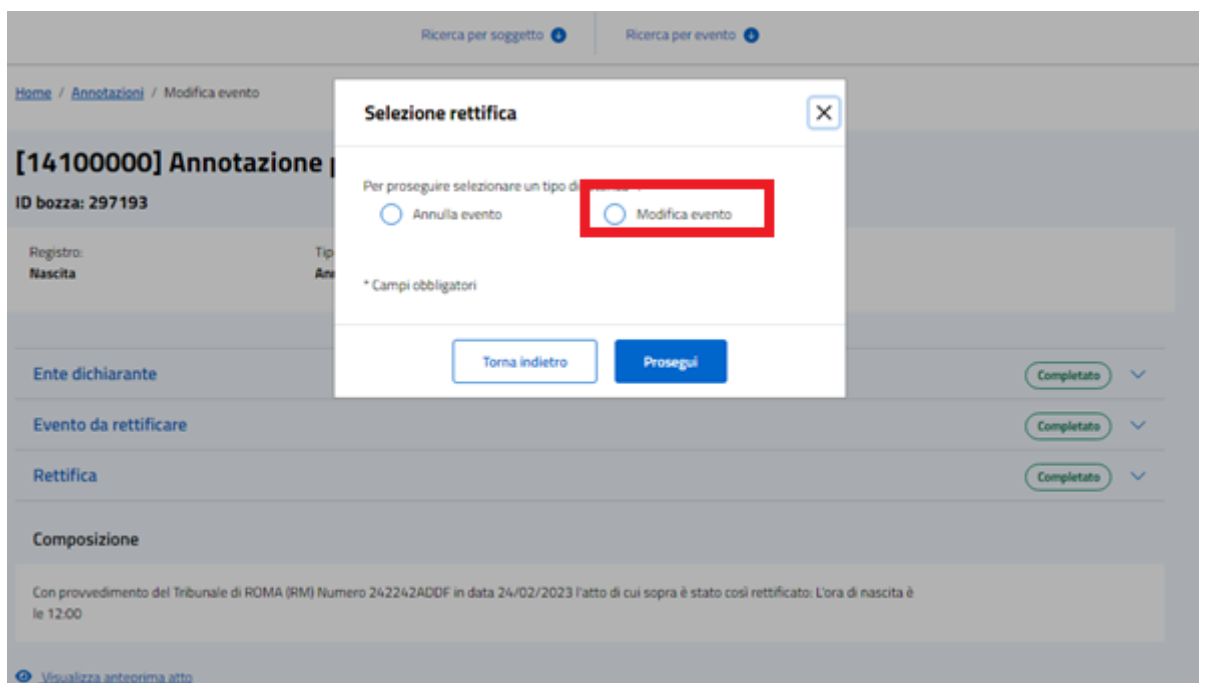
Ricerca per soggetto
Ricerca per evento

Home / Annotazioni / Modifica evento

[14100000] Annotazione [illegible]

ID bozza: 297193

Registro:
Nascita

Tip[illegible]
Ann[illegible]

Selezione rettifica

Per proseguire selezionare un tipo di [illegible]

Annulla evento

Modifica evento

* Campi obbligatori

Torna indietro

Prosegui

Ente dichiarante
Completato

Evento da rettificare
Completato

Rettifica
Completato

Composizione

Con provvedimento del Tribunale di ROMA (RM) Numero 242242ADDF in data 24/02/2023 l'atto di cui sopra è stato così rettificato: L'ora di nascita è le 12:00

Visualizza anteprima atto